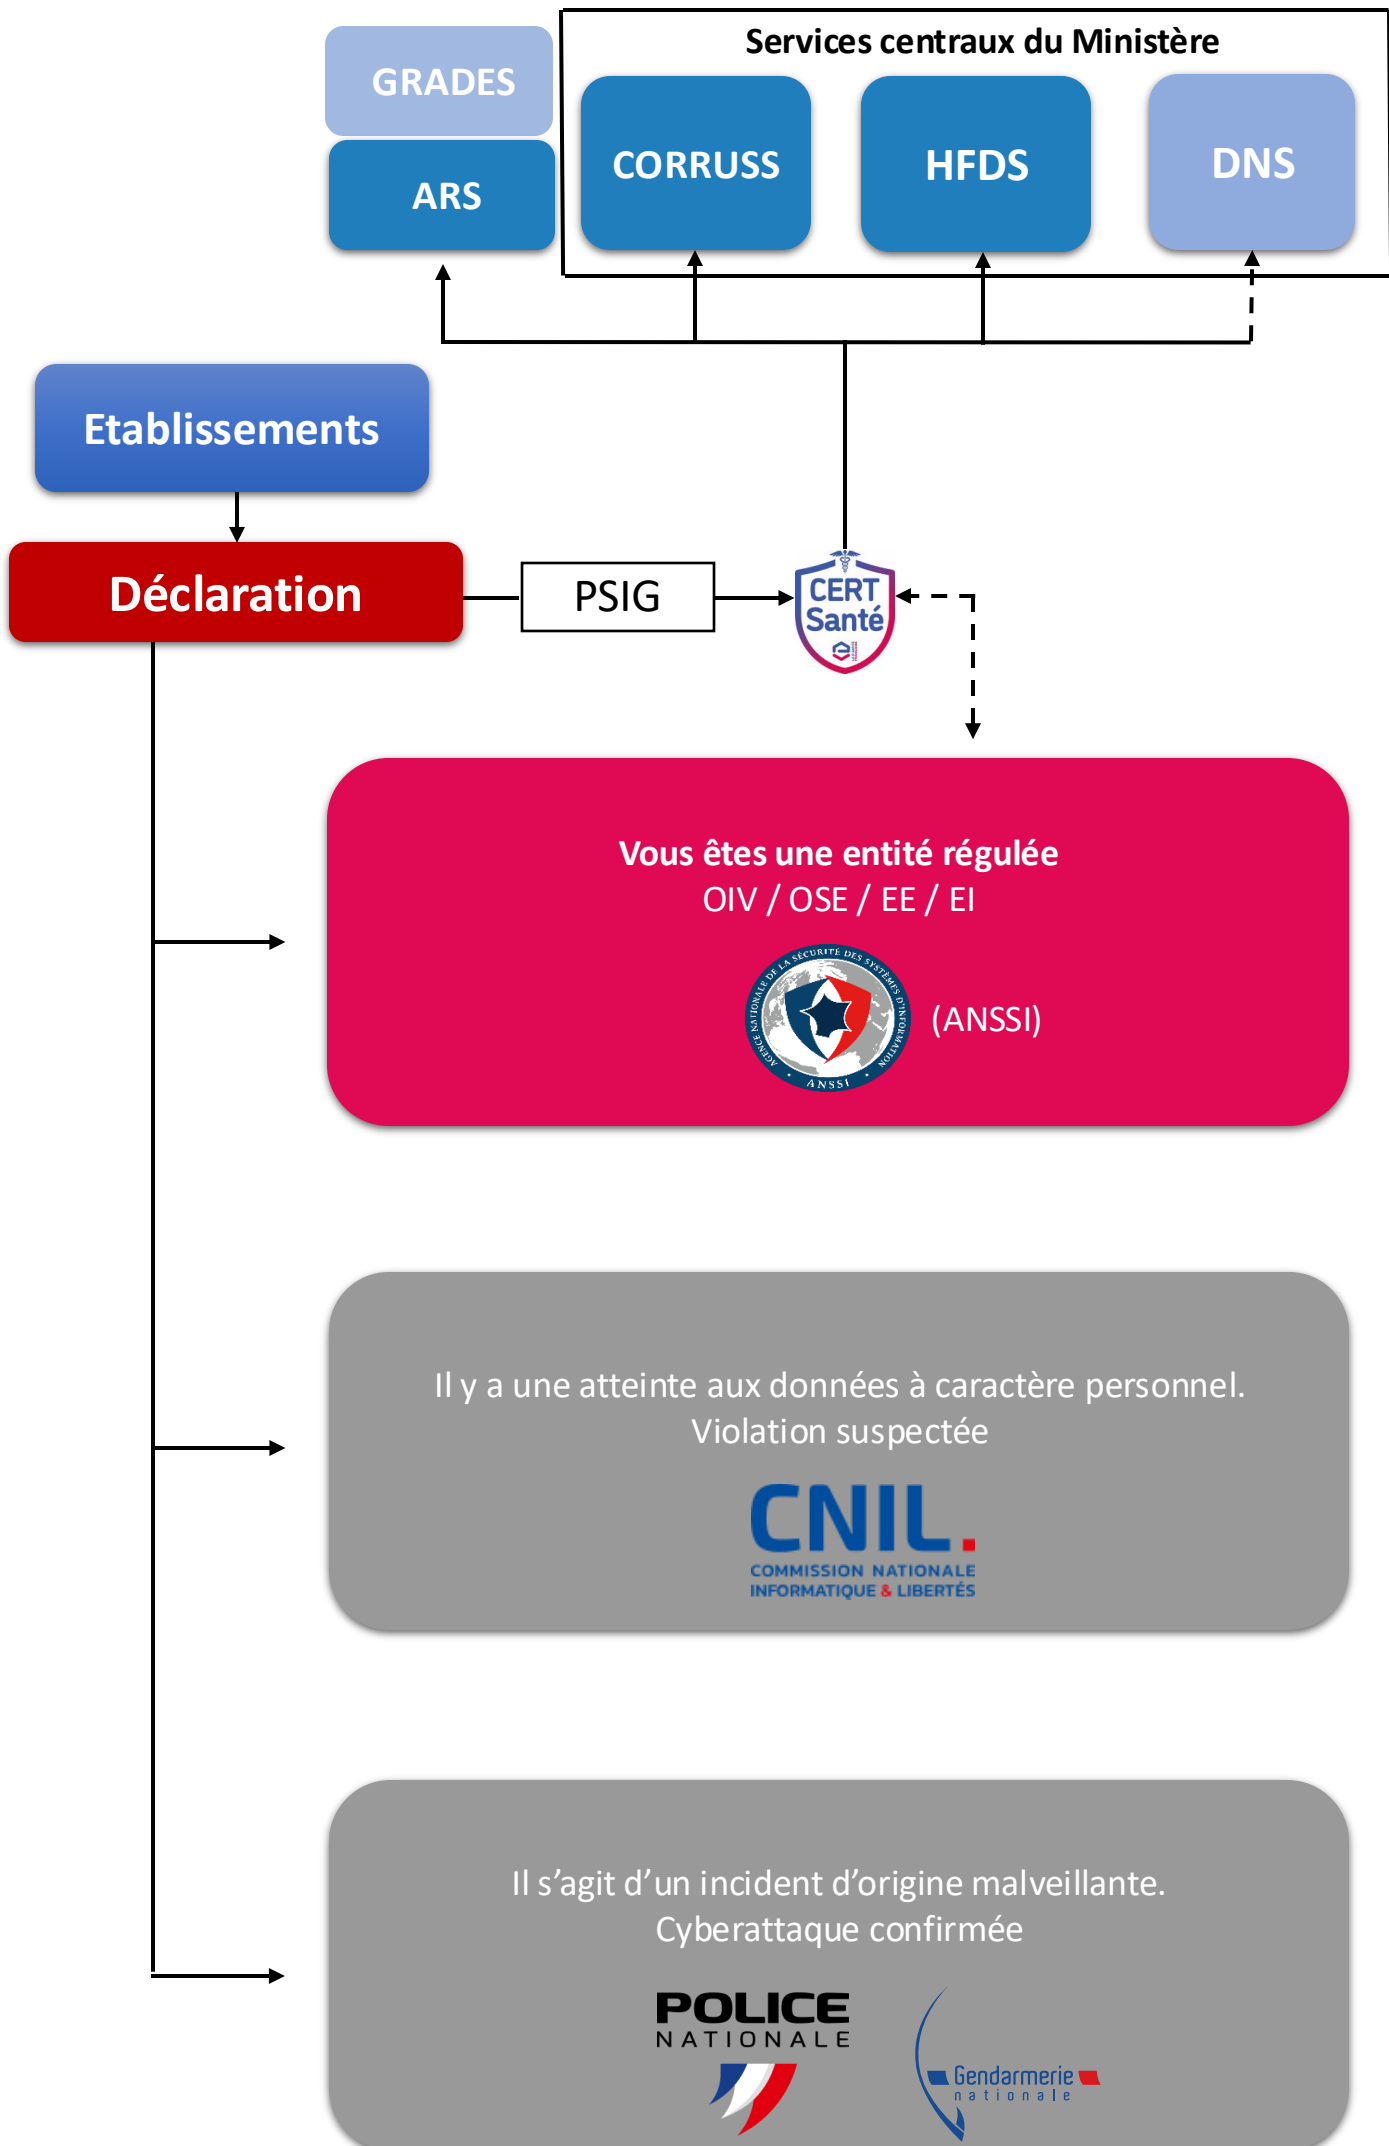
GRADES

ARS

Services centraux du Ministère

CORRUSS

HFDS

DNS

Etablissements

Déclaration

PSIG

CERT Santé

Vous êtes une entité régulée
OIV / OSE / EE / EI

AGENCE NATIONALE DE LA SÉCURITÉ DES SYSTÈMES D'INFORMATION
ANSSI

(ANSSI)

Il y a une atteinte aux données à caractère personnel.
Violation suspectée

CNIL.
COMMISSION NATIONALE INFORMATIQUE & LIBERTÉS

Il s'agit d'un incident d'origine malveillante.
Cyberattaque confirmée

POLICE NATIONALE

Gendarmerie nationale